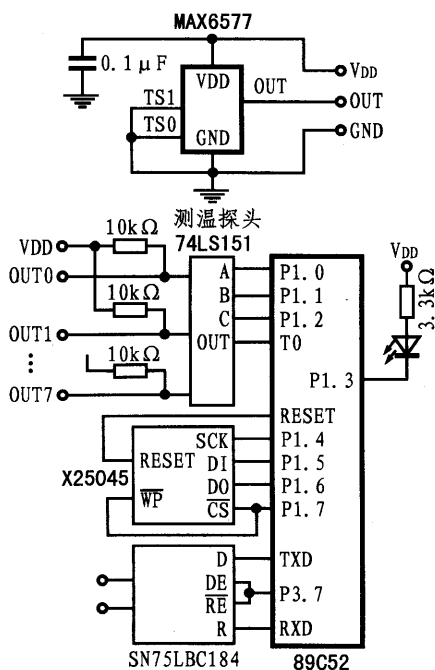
MAX6577
0.1μF
VDD
OUT
TS1
TS0
GND
$V_{DD}$
OUT
GND
测温探头
74LS151
VDD
OUT0
OUT1
⋮
OUT7
10kΩ
10kΩ
10kΩ
A
B
C
OUT
P1.0
P1.1
P1.2
T0
$V_{DD}$
3.3kΩ
P1.3
RESET
X25045
RESET
SCK
DI
DO
$\overline{WP}$
$\overline{CS}$
P1.4
P1.5
P1.6
P1.7
D
DE
$\overline{RE}$
R
TXD
P3.7
RXD
SN75LBC184
89C52